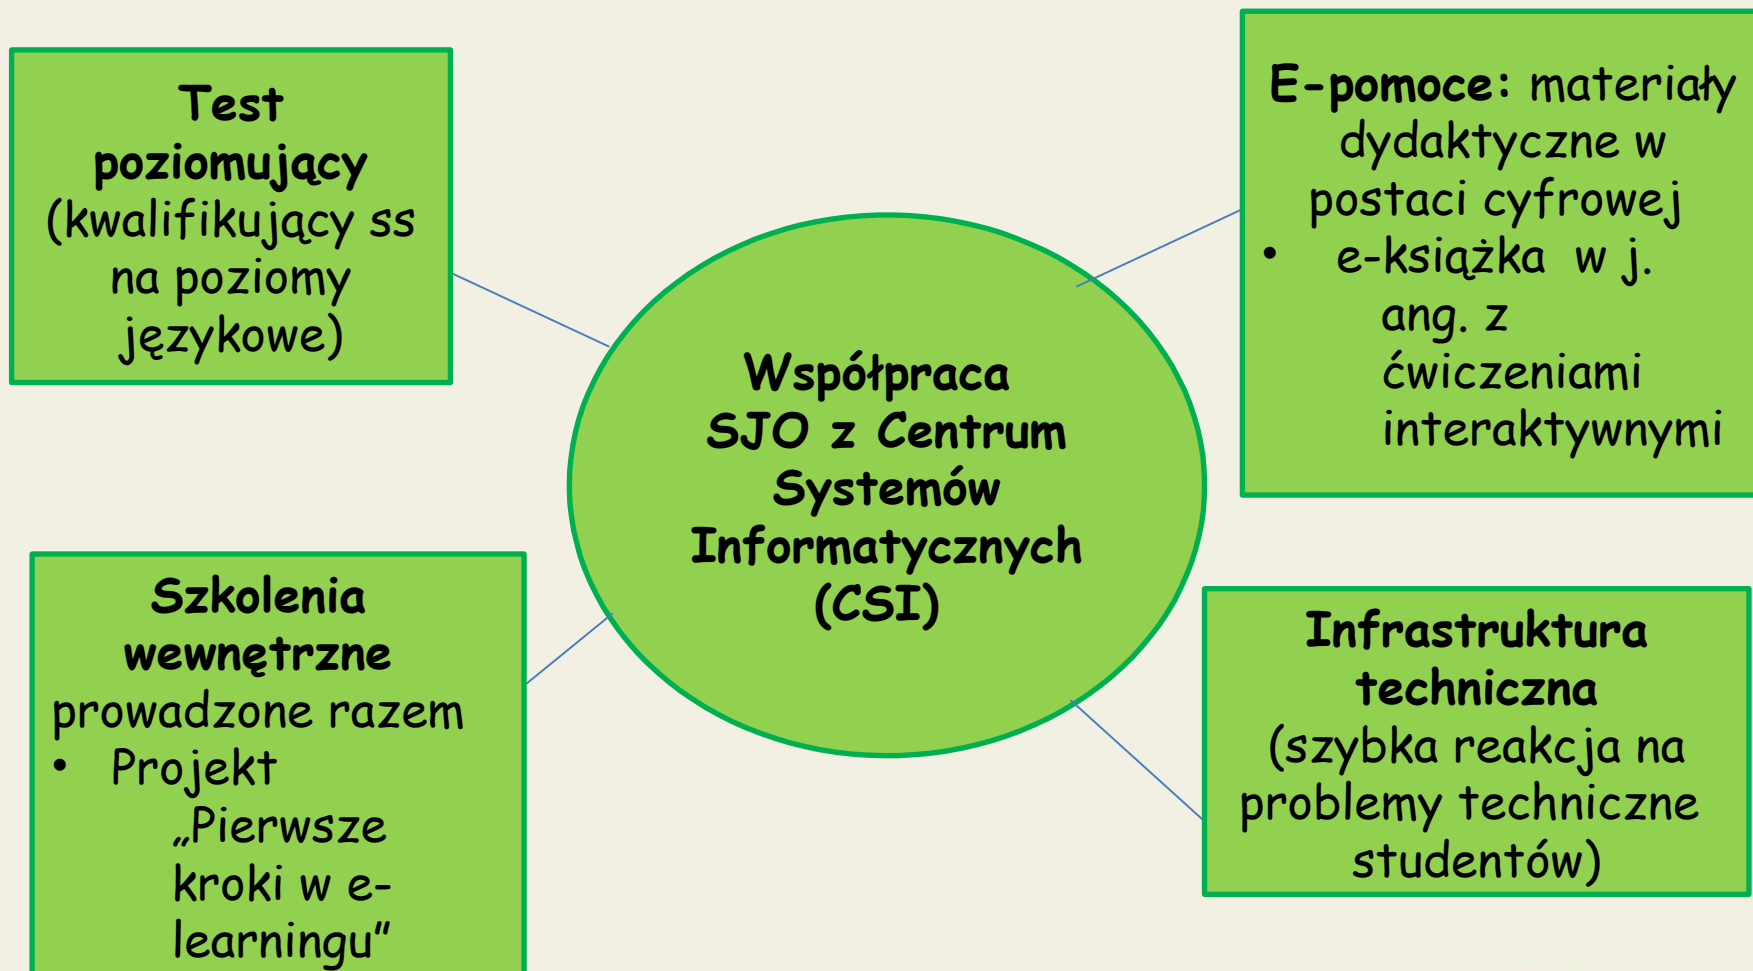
Test poziomujący (kwalifikujący ss na poziomy językowe)

Współpraca SJO z Centrum Systemów Informatycznych (CSI)

E-pomoce: materiały dydaktyczne w postaci cyfrowej
• e-książka w j. ang. z ćwiczeniami interaktywnymi

Szkolenia wewnętrzne prowadzone razem
• Projekt „Pierwsze kroki w e-learningu"

Infrastruktura techniczna (szybka reakcja na problemy techniczne studentów)